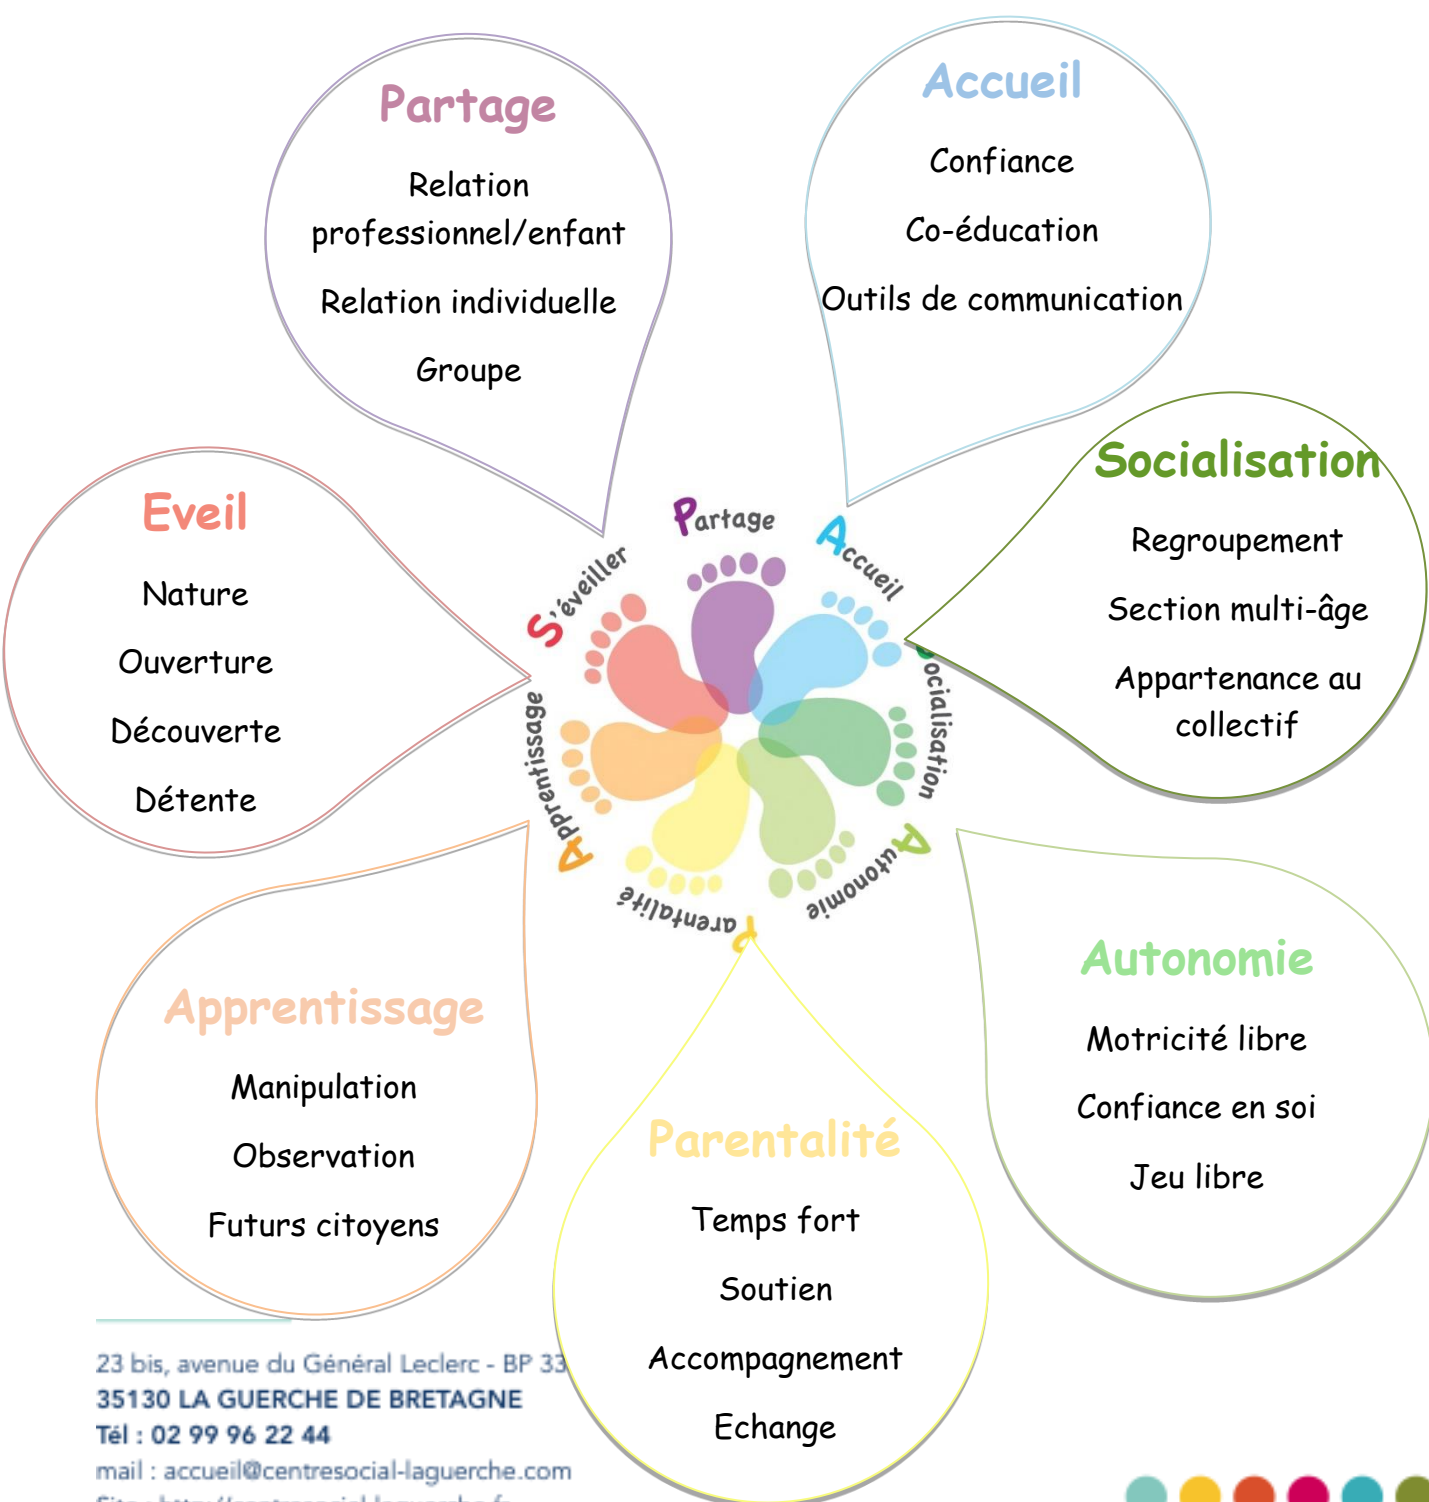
Partage

Relation professionnel/enfant

Relation individuelle

Groupe

Accueil

Confiance

Co-éducation

Outils de communication

Eveil

Nature

Ouverture

Découverte

Détente

Socialisation

Regroupement

Section multi-âge

Appartenance au collectif

Partage

Accueil

Socialisation

Autonomie

Parentalité

Apprentissage

S'éveiller

Apprentissage

Manipulation

Observation

Futurs citoyens

Autonomie

Motricité libre

Confiance en soi

Jeu libre

Parentalité

Temps fort

Soutien

Accompagnement

Echange

23 bis, avenue du Général Leclerc - BP 33
35130 LA GUERCHE DE BRETAGNE
Tél : 02 99 96 22 44
mail : accueil@centresocial-laguerche.com
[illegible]